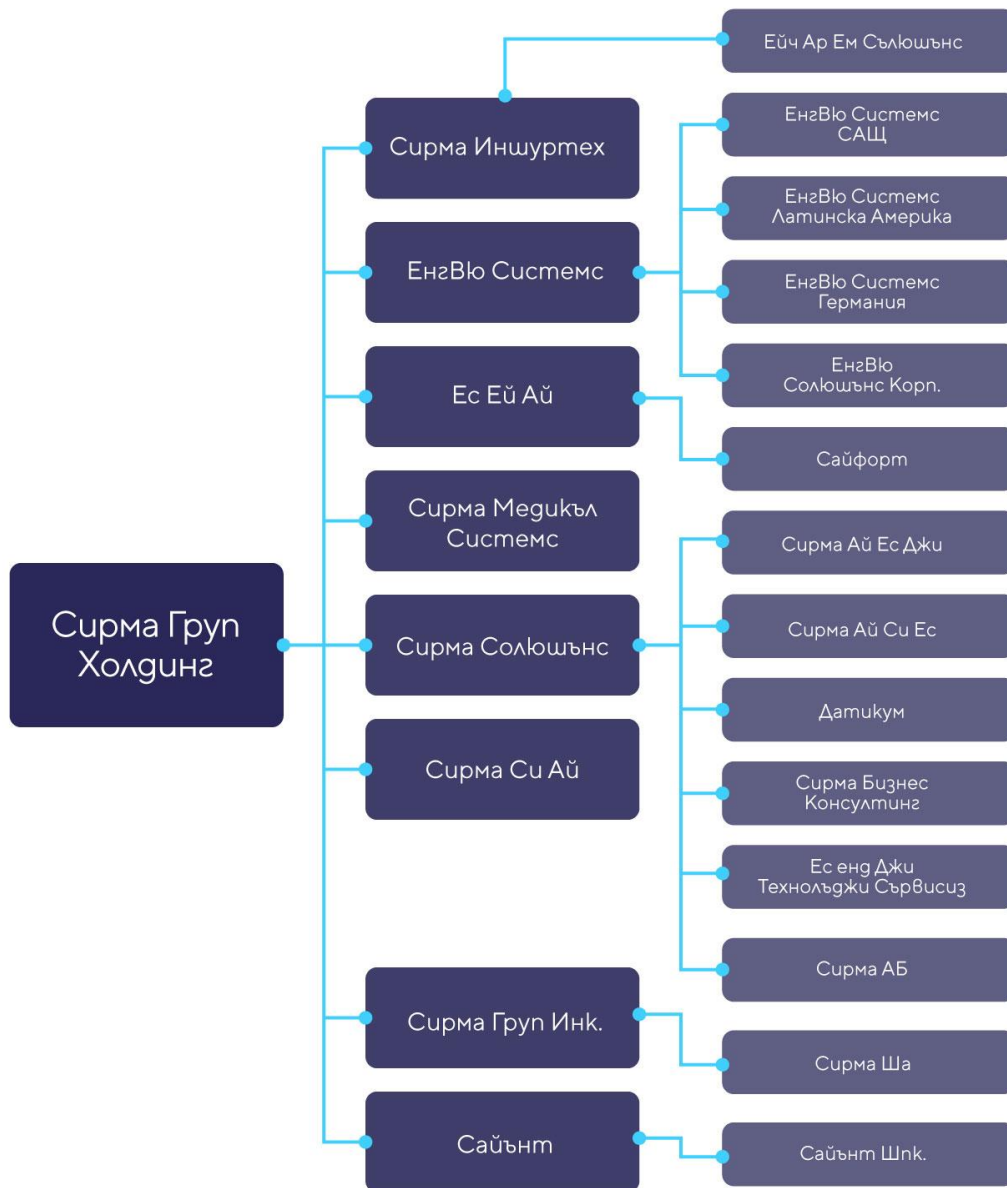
Сирма Груп Холдинг

Сирма Иншуртех
Ейч Ар Ем Сълюшънс

ЕнгВю Системс
ЕнгВю Системс САЩ
ЕнгВю Системс Латинска Америка
ЕнгВю Системс Германия
ЕнгВю Солюшънс Корп.

Ес Ей Ай
Сайфорт

Сирма Медикъл Системс

Сирма Солюшънс
Сирма Ай Ес Джи
Сирма Ай Си Ес
Датикум
Сирма Бизнес Консултинг
Ес енд Джи Технолъджи Сървисиз
Сирма АБ

Сирма Си Ай

Сирма Груп Инк.
Сирма Ша

Сайънт
Сайънт Шпк.